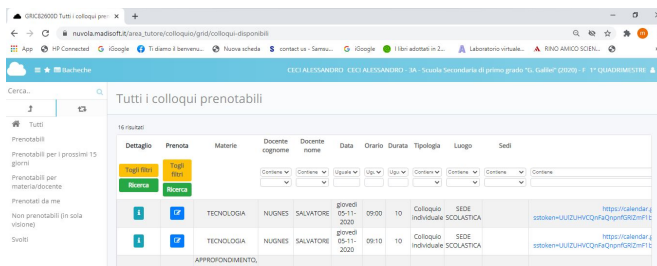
GRIC82600D Tutti i colloqui pre ×  +

← → C  nuvola.madisoft.it/area_tutore/colloquio/grid/colloqui-disponibili

App  HP Connected  iGoogle  Ti diamo il benvenu...  Nuova scheda  contact us - Samsu...  iGoogle  I libri adottati in 2...  Laboratorio virtuale...  RINO AMICO SOEN...

Bacheche

CECI ALESSANDRO  CECI ALESSANDRO - 3A - Scuola Secondaria di primo grado "G. Galilei" (2020) - F 1° QUADRIMESTRE

Cerca..

Tutti

Prenotabili

Prenotabili per i prossimi 15 giorni

Prenotabili per materia/docente

Prenotati da me

Non prenotabili (in sola visione)

Svolti

Tutti i colloqui prenotabili

16 risultati

| Dettaglio | Prenota | Materie | Docente cognome | Docente nome | Data | Orario | Durata | Tipologia | Luogo | Sedi | |
|---|---|---|---|---|---|---|---|---|---|---|---|
| Togli filtri Ricerca | Togli filtri Ricerca | | Contiene | Contiene | Uguale | Ugu | Ugu | Contiene | Contiene | Contiene | Contiene |
| | | TECNOLOGIA | NUGNES | SALVATORE | giovedì 05-11-2020 | 09:00 | 10 | Colloquio individuale | SEDE SCOLASTICA | | https://calendar.g sstoken=UUIZUHVCQnFaQnpnfGRIZmF1 |
| | | TECNOLOGIA | NUGNES | SALVATORE | giovedì 05-11-2020 | 09:10 | 10 | Colloquio individuale | SEDE SCOLASTICA | | https://calendar.g sstoken=UUIZUHVCQnFaQnpnfGRIZmF1 |
| | | APPROFONDIMENTO, | | | | | | | | | |